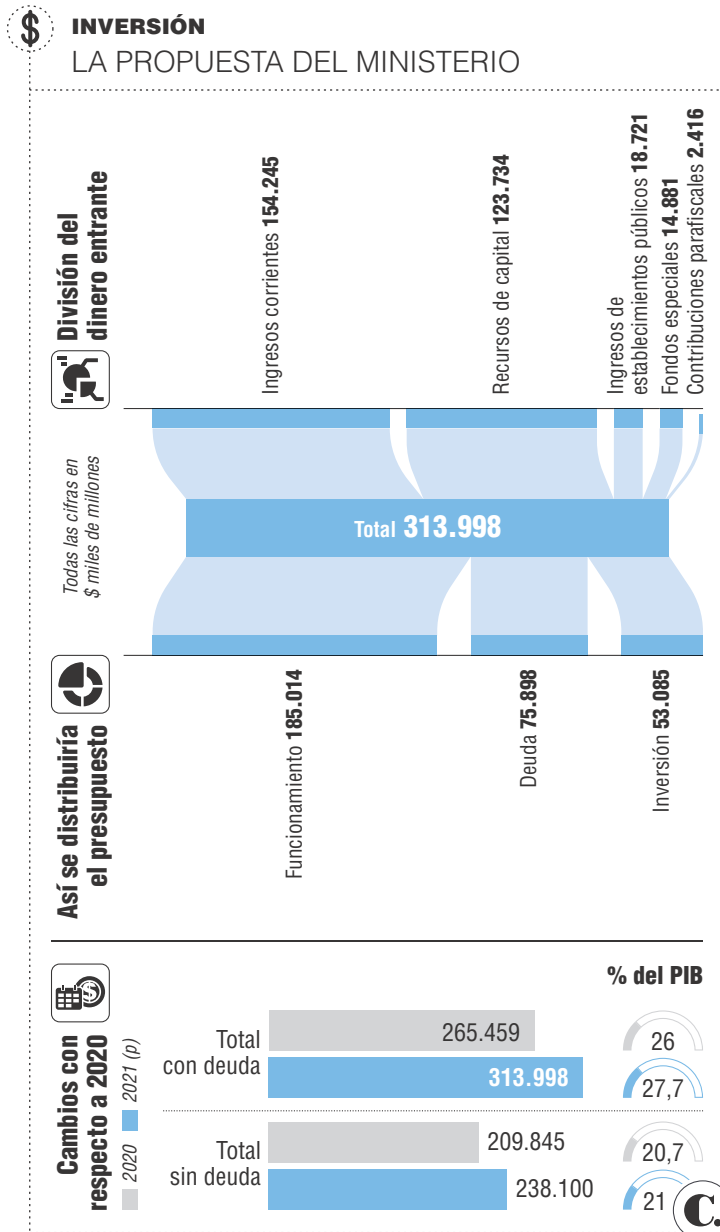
$ INVERSIÓN
LA PROPUESTA DEL MINISTERIO

División del dinero entrante

Ingresos corrientes 154.245

Recursos de capital 123.734

Ingresos de establecimientos públicos 18.721

Fondos especiales 14.881

Contribuciones parafiscales 2.416

Todas las cifras en $ miles de millones

Total 313.998

Así se distribuiría el presupuesto

Funcionamiento 185.014

Deuda 75.898

Inversión 53.085

Cambios con respecto a 2020

2020 2021 (p)

% del PIB

| | | % del PIB |
|---|---|---|
| Total con deuda | 265.459 | 26 |
| | 313.998 | 27,7 |
| Total sin deuda | 209.845 | 20,7 |
| | 238.100 | 21 |

C